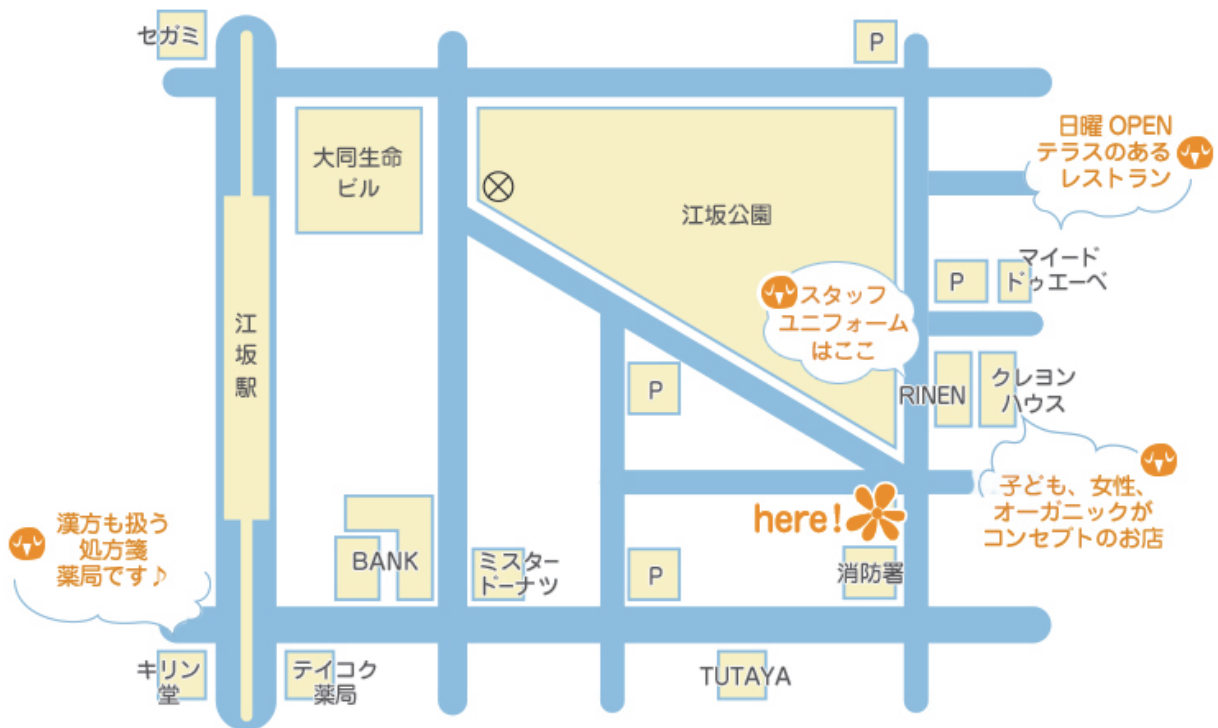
セガミ

P

大同生命ビル

江坂公園

日曜 OPEN
テラスのある
レストラン

マイードゥエーベ

P

スタッフ
ユニフォーム
はここ

江坂駅

P

RINEN

クレヨンハウス

子ども、女性、
オーガニックが
コンセプトのお店

here!

漢方も扱う
処方箋
薬局です♪

BANK

ミスタードーナツ

P

消防署

キリン堂

テイコク薬局

TUTAYA